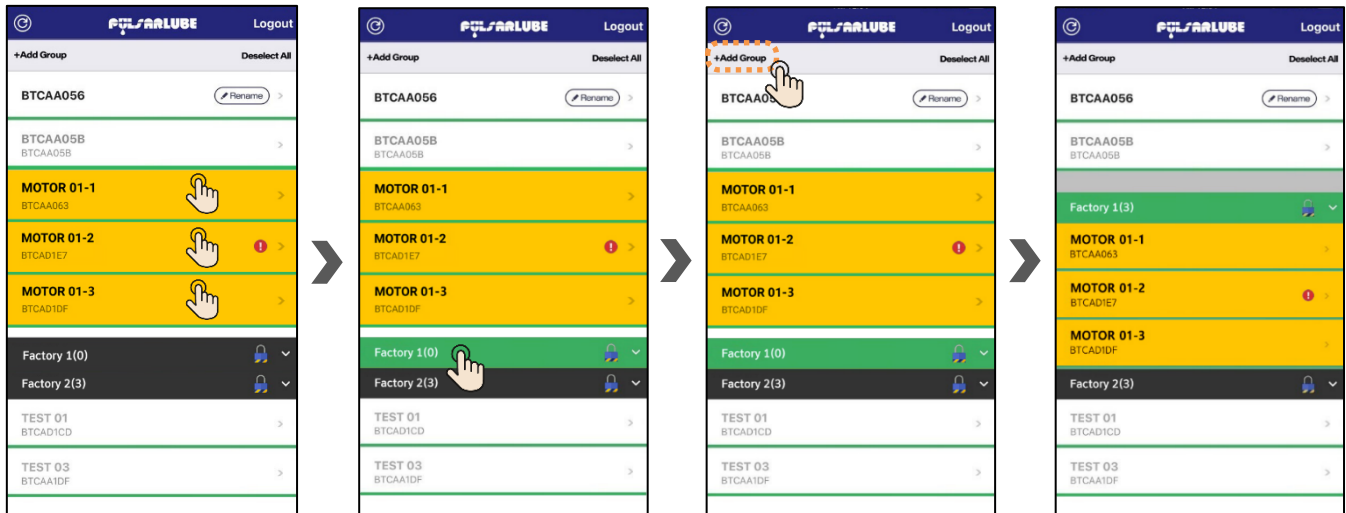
PULSARLUBE Logout
+Add Group Deselect All
BTCAA056 Rename
BTCAA05B
BTCAA05B
MOTOR 01-1
BTCAA063
MOTOR 01-2
BTCAD1E7
MOTOR 01-3
BTCAD1DF
Factory 1(0)
Factory 2(3)
TEST 01
BTCAD1CD
TEST 03
BTCAA1DF

PULSARLUBE Logout
+Add Group Deselect All
BTCAA056 Rename
BTCAA05B
BTCAA05B
MOTOR 01-1
BTCAA063
MOTOR 01-2
BTCAD1E7
MOTOR 01-3
BTCAD1DF
Factory 1(0)
Factory 2(3)
TEST 01
BTCAD1CD
TEST 03
BTCAA1DF

PULSARLUBE Logout
+Add Group Deselect All
BTCAA05 Rename
BTCAA05B
BTCAA05B
MOTOR 01-1
BTCAA063
MOTOR 01-2
BTCAD1E7
MOTOR 01-3
BTCAD1DF
Factory 1(0)
Factory 2(3)
TEST 01
BTCAD1CD
TEST 03
BTCAA1DF

PULSARLUBE Logout
+Add Group Deselect All
BTCAA056 Rename
BTCAA05B
BTCAA05B
Factory 1(3)
MOTOR 01-1
BTCAA063
MOTOR 01-2
BTCAD1E7
MOTOR 01-3
BTCAD1DF
Factory 2(3)
TEST 01
BTCAD1CD
TEST 03
BTCAA1DF